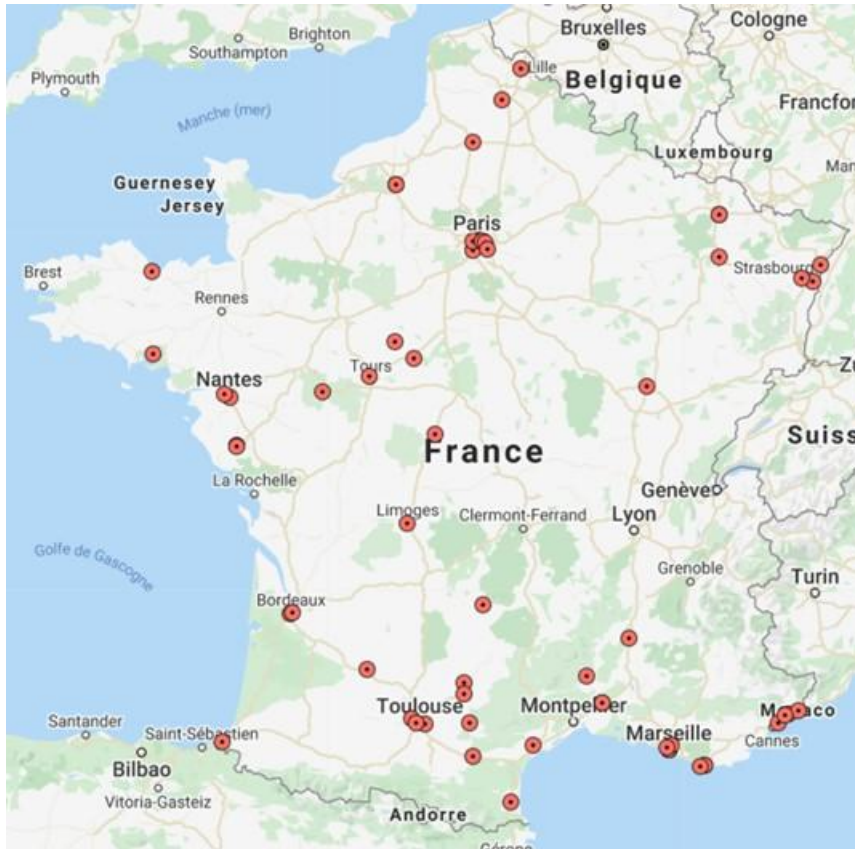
Bruxelles
Cologne
Brighton
Southampton
Lille
Belgique
Plymouth
Francfo
Manche (mer)
Luxembourg
Guernesey
Jersey
Paris
Strasbourg
Brest
Rennes
Nantes
Tours
France
Suiss
La Rochelle
Genève
Limoges
Clermont-Ferrand
Lyon
Golfe de Gascogne
Grenoble
Turin
Bordeaux
Toulouse
Montpellier
Marseille
Cannes
Santander
Saint-Sébastien
Bilbao
Vitoria-Gasteiz
Andorre